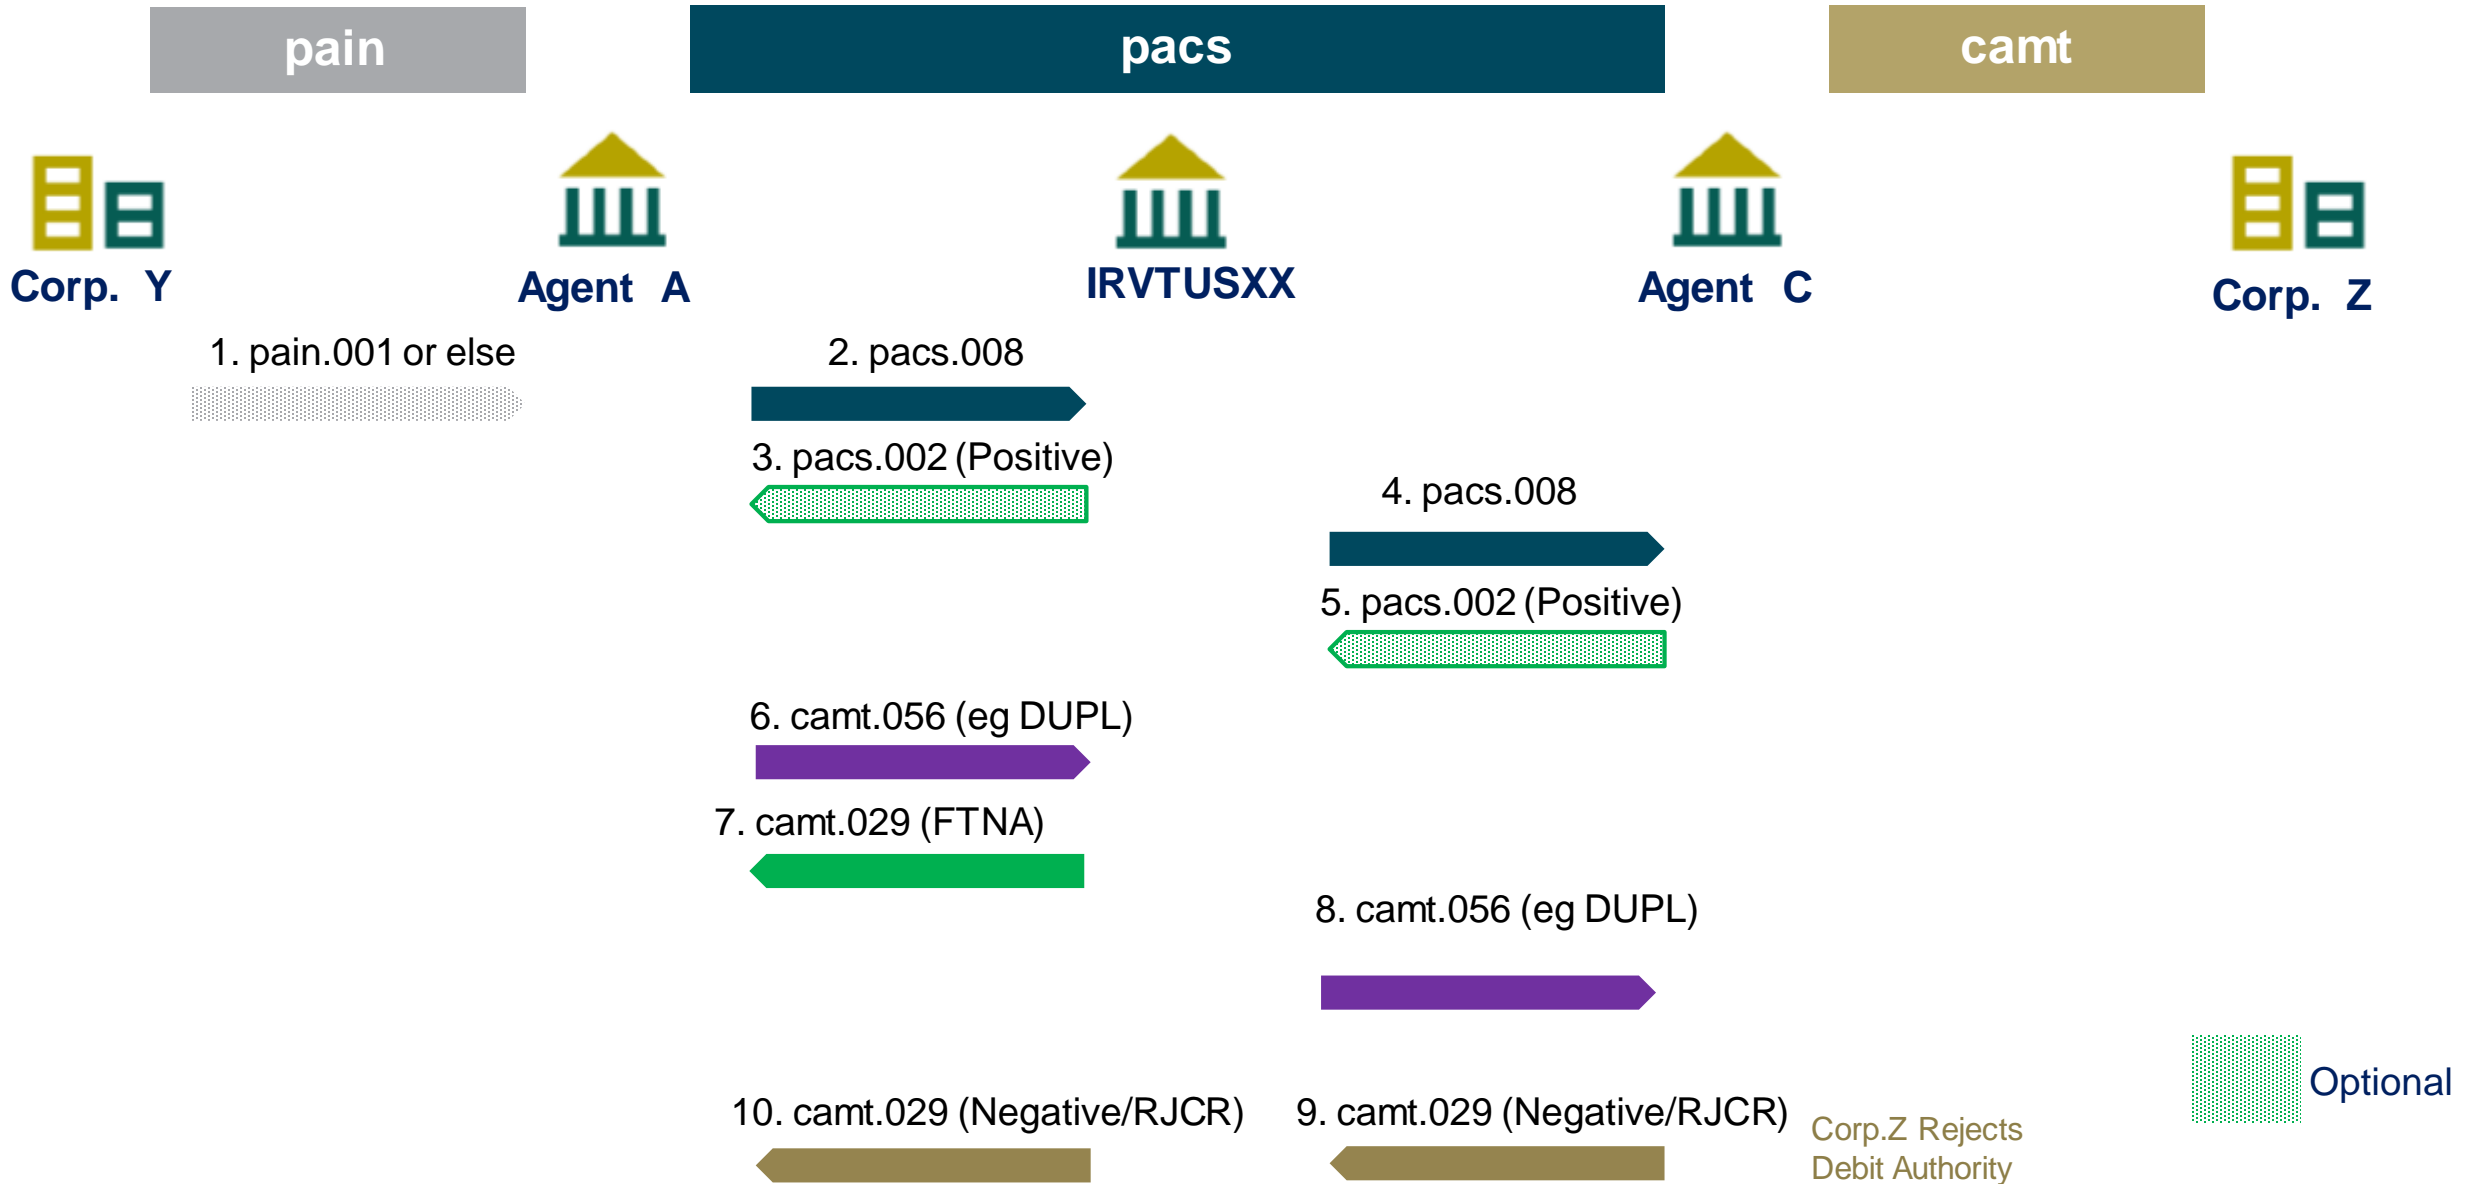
pain

pacs

camt

Corp. Y

Agent A

IRVTUSXX

Agent C

Corp. Z

1. pain.001 or else

2. pacs.008

3. pacs.002 (Positive)

4. pacs.008

5. pacs.002 (Positive)

6. camt.056 (eg DUPL)

7. camt.029 (FTNA)

8. camt.056 (eg DUPL)

Optional

10. camt.029 (Negative/RJCR)

9. camt.029 (Negative/RJCR)

Corp.Z Rejects Debit Authority